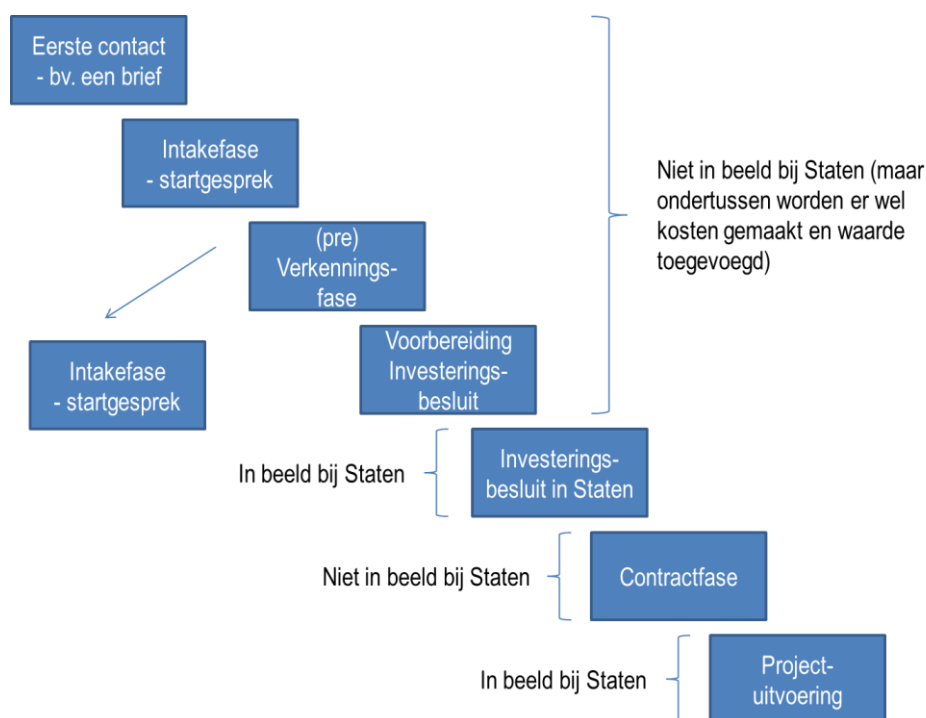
Eerste contact
- bv. een brief

Intakefase
- startgesprek

(pre)
Verkenningsfase

Intakefase
- startgesprek

Voorbereiding
Investeringsbesluit

Niet in beeld bij Staten (maar ondertussen worden er wel kosten gemaakt en waarde toegevoegd)

In beeld bij Staten

Investeringsbesluit in Staten

Niet in beeld bij Staten

Contractfase

In beeld bij Staten

Projectuitvoering